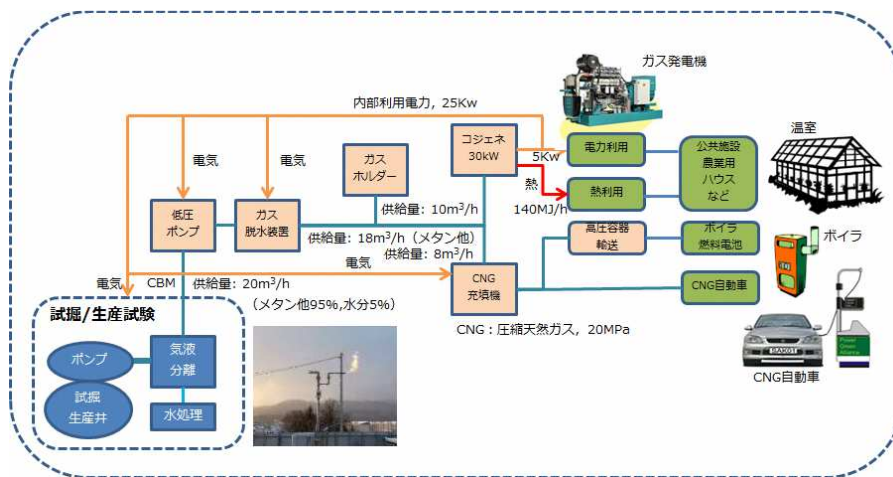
ガス発電機

内部利用電力，25Kw

電気

電気

ガス
ホルダー

コジェネ
30kW

5Kw

電力利用

公共施設
農業用
ハウス
など

温室

熱

熱利用

140MJ/h

低圧
ポンプ

ガス
脱水装置

供給量：10m$^3$/h

供給量：18m$^3$/h（メタン他）

供給量：8m$^3$/h

高圧容器
輸送

ボイラ
燃料電池

ボイラ

電気

CBM

供給量：20m$^3$/h

電気

CNG
充填機

CNG自動車

（メタン他95%,水分5%）

試掘/生産試験

ポンプ

気液
分離

試掘
生産井

水処理

CNG：圧縮天然ガス，20MPa

CNG自動車